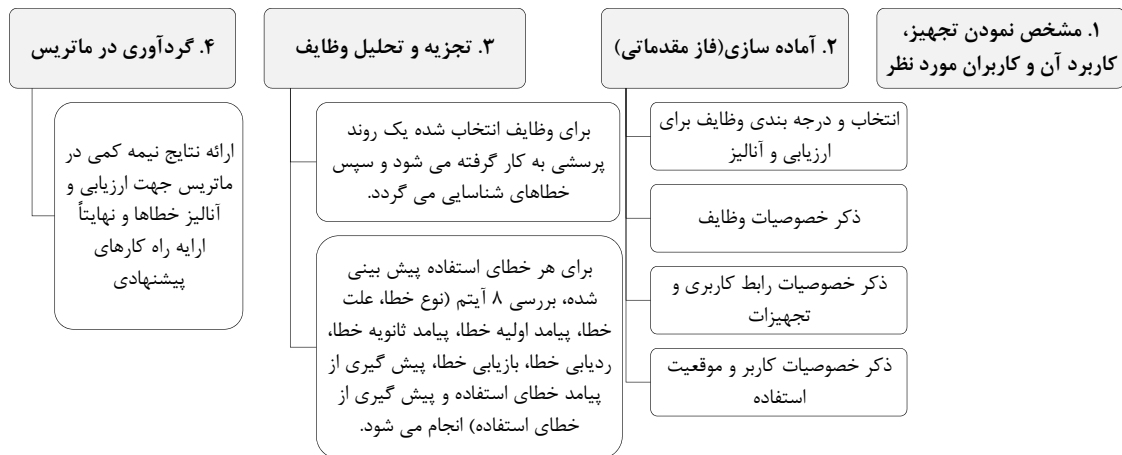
۱. مشخص نمودن تجهیز، کاربرد آن و کاربران مورد نظر

۲. آماده سازی(فاز مقدماتی)

انتخاب و درجه بندی وظایف برای ارزیابی و آنالیز

ذکر خصوصیات وظایف

ذکر خصوصیات رابط کاربری و تجهیزات

ذکر خصوصیات کاربر و موقعیت استفاده

۳. تجزیه و تحلیل وظایف

برای وظایف انتخاب شده یک روند پرسشی به کار گرفته می شود و سپس خطاهای شناسایی می گردد.

برای هر خطای استفاده پیش بینی شده، بررسی ۸ آیتم (نوع خطا، علت خطا، پیامد اولیه خطا، پیامد ثانویه خطا، ردیابی خطا، بازیابی خطا، پیش گیری از پیامد خطای استفاده و پیش گیری از خطای استفاده) انجام می شود.

۴. گردآوری در ماتریس

ارائه نتایج نیمه کمی در ماتریس جهت ارزیابی و آنالیز خطاها و نهایتاً ارایه راه کارهای پیشنهادی